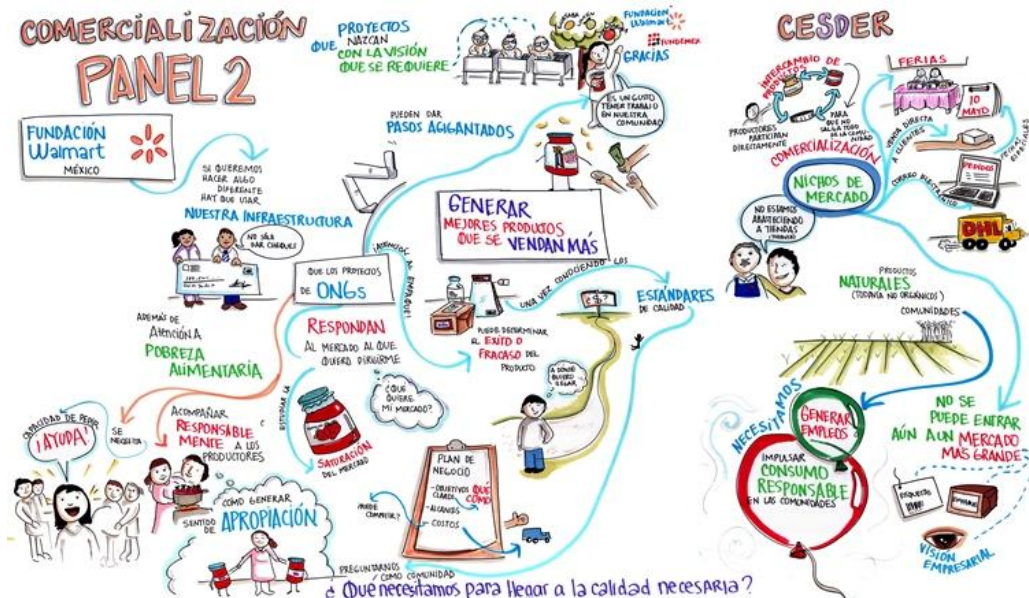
COMERCIALIZACIÓN
PANEL 2

FUNDACIÓN Walmart MÉXICO

SI QUEREMOS HACER ALGO DIFERENTE HAY QUE USAR NUESTRA INFRAESTRUCTURA

NO SÓLO DAR CHEQUES

QUE PROYECTOS NAZCAN CON LA VISIÓN QUE SE REQUIERE

GRACIAS

FUNDACIÓN Walmart

FUNDEMEX

ES UN GUSTO TENER TRABAJO EN NUESTRA COMUNIDAD

PUEDEN DAR PASOS AGIGANTADOS

GENERAR MEJORES PRODUCTOS QUE SE VENDAN MÁS

QUE LOS PROYECTOS DE ONGs

ATENCIÓN AL ENFOQUE

UNA VEZ CONOCIENDO LOS

ESTÁNDARES DE CALIDAD

ADEMÁS DE ATENCIÓN A POBREZA ALIMENTARIA

RESPONDAN AL MERCADO AL QUE QUIERO DIRIGIRME

PUEDE DETERMINAR EL ÉXITO O FRACASO DEL PRODUCTO.

¿QUÉ QUIERE MI MERCADO?

¿A DÓNDE QUIERO LLEGAR?

ESTUDIAR LA SATURACIÓN DEL MERCADO

CAPACIDAD DE PEDIR ¡AYUDA!

SE NECESITA

ACOMPAÑAR RESPONSABLEMENTE A LOS PRODUCTORES

CÓMO GENERAR SENTIDO DE APROPIACIÓN

PLAN DE NEGOCIO
- OBJETIVOS CLAROS
- ALCANCES
- COSTOS

QUÉ CÓMO

PUEDO COMPETIR?

PREGUNTARNOS COMO COMUNIDAD

¿Qué necesitamos para llegar a la calidad necesaria?

CESDER

INTERCAMBIO DE PRODUCTOS

PRODUCTORES PARTICIPAN DIRECTAMENTE

PARA QUE NO SALGA TODO DE LA COMUNIDAD

FERIAS

10 MAYO

VENTA DIRECTA A CLIENTES

TIENDAS ESPECIALES

PEDIDOS

CORREO ELECTRÓNICO

COMERCIALIZACIÓN

NICHOS DE MERCADO

NO ESTAMOS ABASTECIENDO A TIENDAS (TODAVÍA)

DHL

PRODUCTOS NATURALES (TODAVÍA NO ORGÁNICOS)

COMUNIDADES

NECESITAMOS

GENERAR EMPLEOS

NO SE PUEDE ENTRAR AÚN A UN MERCADO MÁS GRANDE

IMPULSAR CONSUMO RESPONSABLE EN LAS COMUNIDADES

ETIQUETAS

ENVASES

VISIÓN EMPRESARIAL